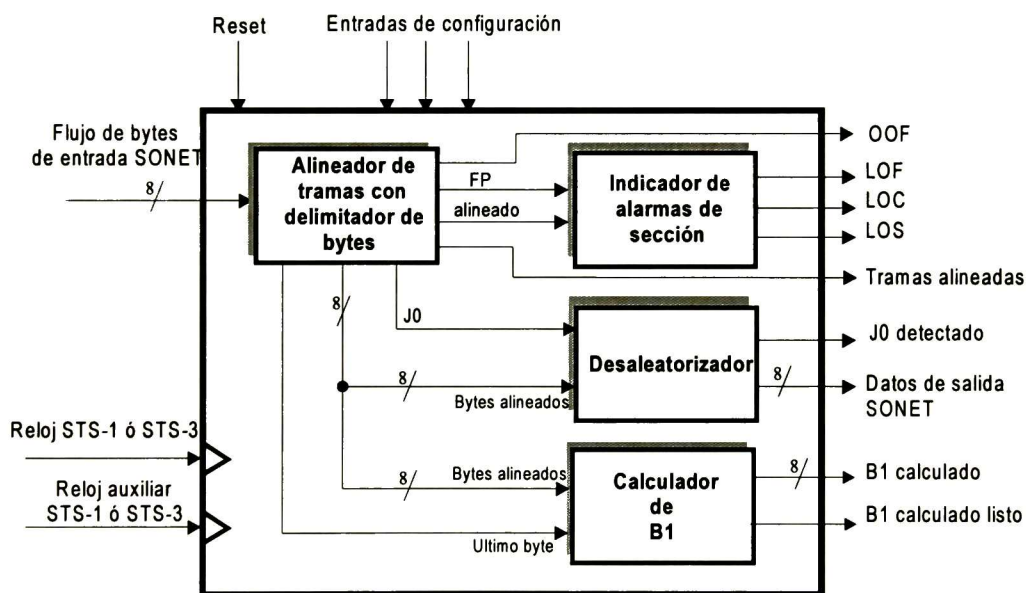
Reset

Entradas de configuración

Flujo de bytes de entrada SONET

8

Alineador de tramas con delimitador de bytes

FP

alineado

Indicador de alarmas de sección

OOF

LOF

LOC

LOS

Tramas alineadas

8

J0

Desaleatorizador

J0 detectado

8

Bytes alineados

8

Datos de salida SONET

Reloj STS-1 ó STS-3

Reloj auxiliar STS-1 ó STS-3

8

Bytes alineados

Calculador de B1

8

B1 calculado

B1 calculado listo

Ultimo byte